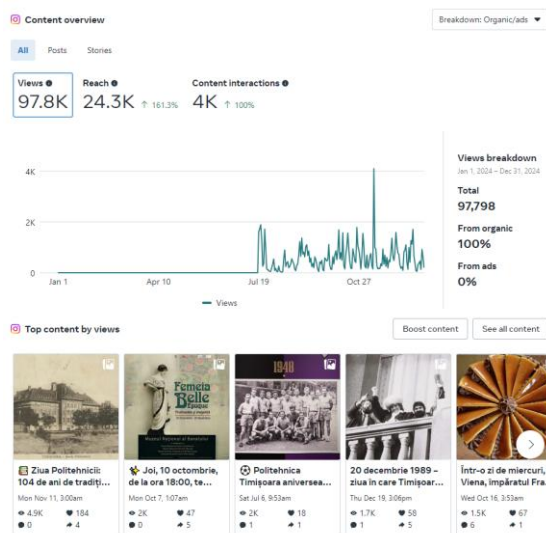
Content overview

Breakdown: Organic/ads

All Posts Stories

Views
97.8K

Reach
24.3K ↑ 161.3%

Content interactions
4K ↑ 100%

4K
2K
0
Jan 1 Apr 10 Jul 19 Oct 27

Views

Views breakdown
Jan 1, 2024 – Dec 31, 2024

Total
97,798

From organic
100%

From ads
0%

Top content by views

Boost content

See all content

Ziua Politehnicii: 104 de ani de tradiți...
Mon Nov 11, 3:00am
4.9K 184
0 4

Joi, 10 octombrie, de la ora 18:00, te...
Mon Oct 7, 1:07am
2K 47
0 5

Femeia Belle Epoque

1948

Politehnica Timișoara aniversea...
Sat Jul 6, 9:53am
2K 18
1 1

20 decembrie 1989 – ziua în care Timișoar...
Thu Dec 19, 3:06pm
1.7K 58
1 5

Într-o zi de miercuri, Viena, împăratul Fra...
Wed Oct 16, 3:53am
1.5K 67
6 1